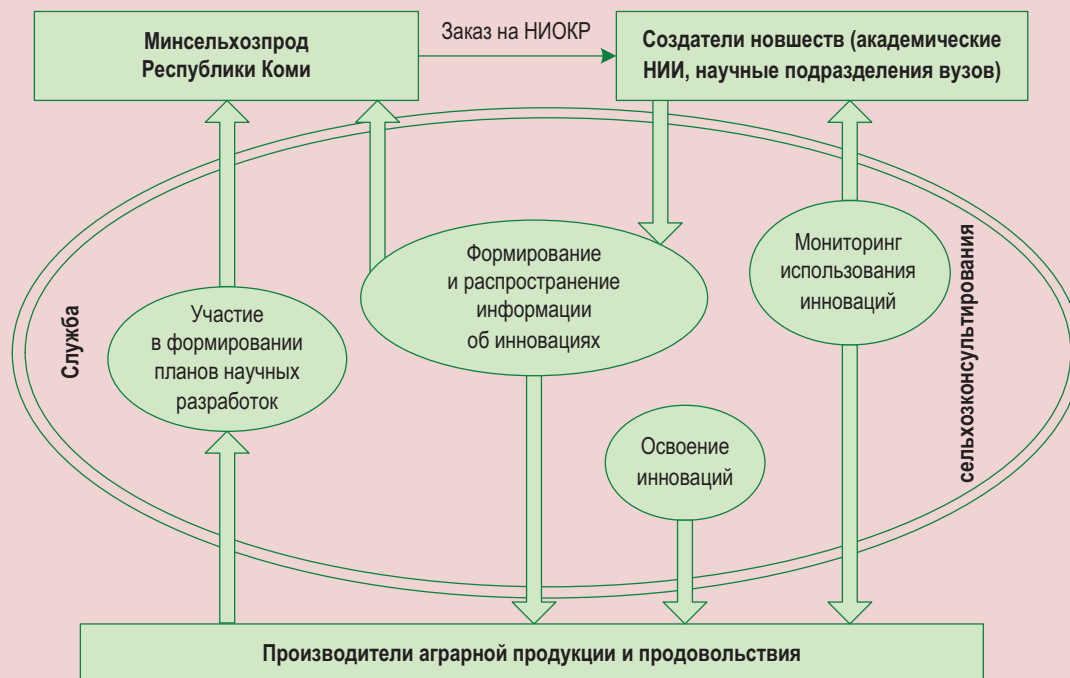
Минсельхозпрод Республики Коми

Заказ на НИОКР

Создатели новшеств (академические НИИ, научные подразделения вузов)

Служба

Участие в формировании планов научных разработок

Формирование и распространение информации об инновациях

Мониторинг использования инноваций

сельхозконсультирования

Освоение инноваций

Производители аграрной продукции и продовольствия